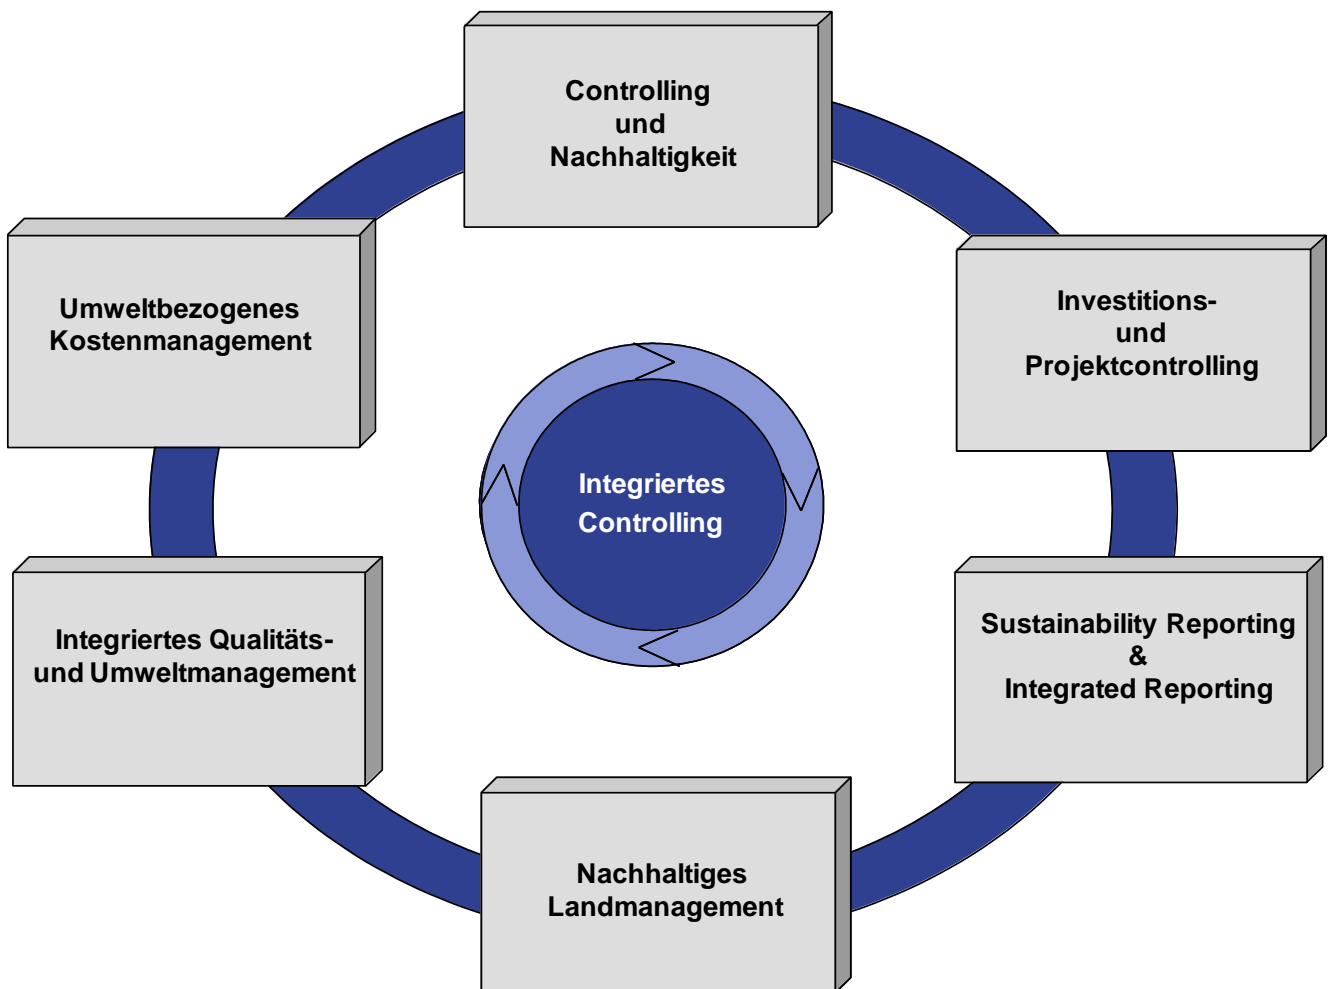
Controlling und Nachhaltigkeit

Investitions- und Projektcontrolling

Sustainability Reporting & Integrated Reporting

Nachhaltiges Landmanagement

Integriertes Qualitäts- und Umweltmanagement

Umweltbezogenes Kostenmanagement

Integriertes Controlling